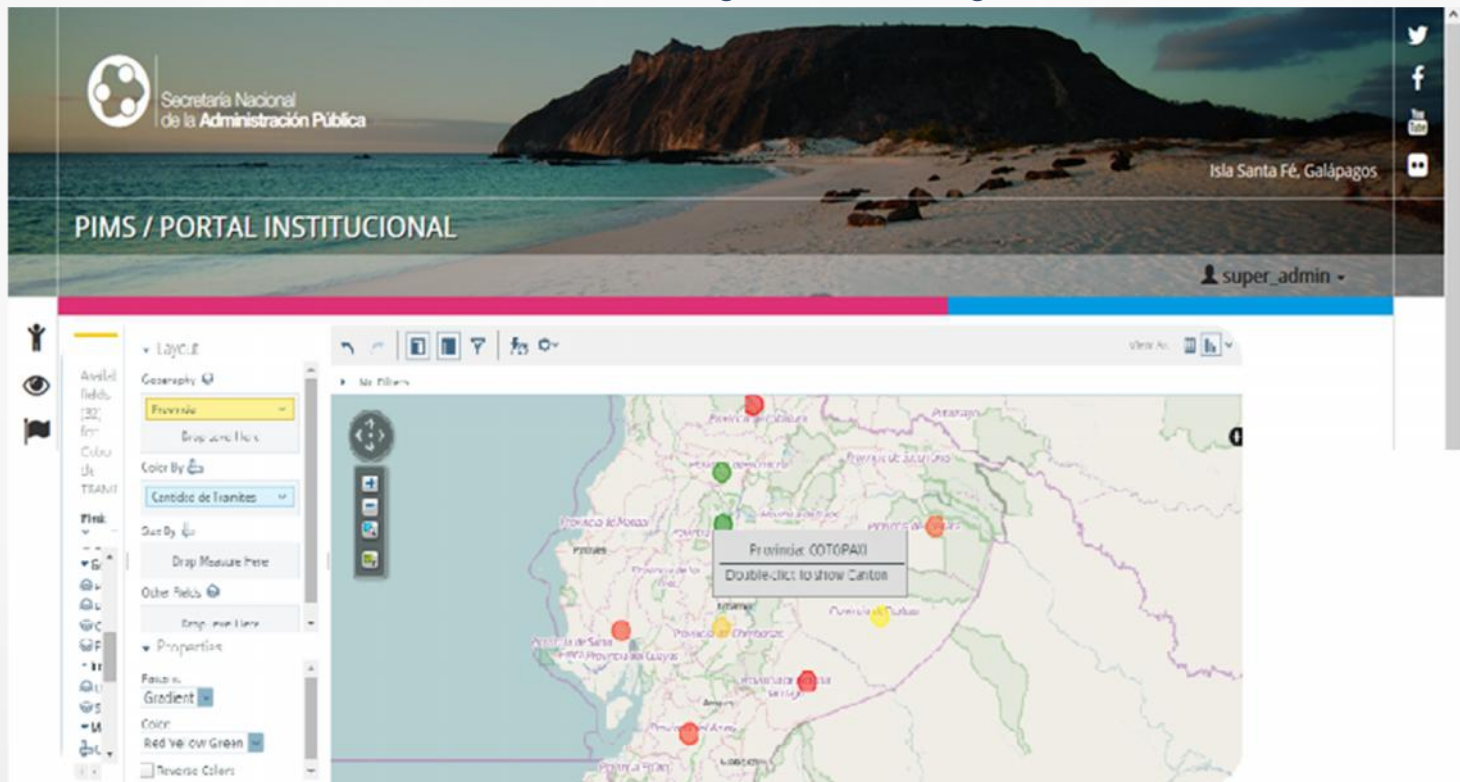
Secretaría Nacional
de la Administración Pública

Isla Santa Fé, Galápagos

PIMS / PORTAL INSTITUCIONAL

super_admin

Layout
Geography
Provincia
Drop Level Here
Color By
Cantidad de Tramites
Size By
Drop Measure Here
Other Fields
Drop Level Here
Properties
Format
Gradient
Color
Red Yellow Green
Reverse Colors

Availal fields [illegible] for Cubo de TRAMI

Find

View As

No Filters

Provincia: COTOPAXI
Doubleclick to show Canton

Provincia de Imbabura
Provincia de Sucumbíos
Provincia de Manabí
Provincia de Chimborazo
Provincia de Santa Elena
Provincia del Guayas
Provincia de Pastaza
Provincia del Azuay
Provincia de El Oro